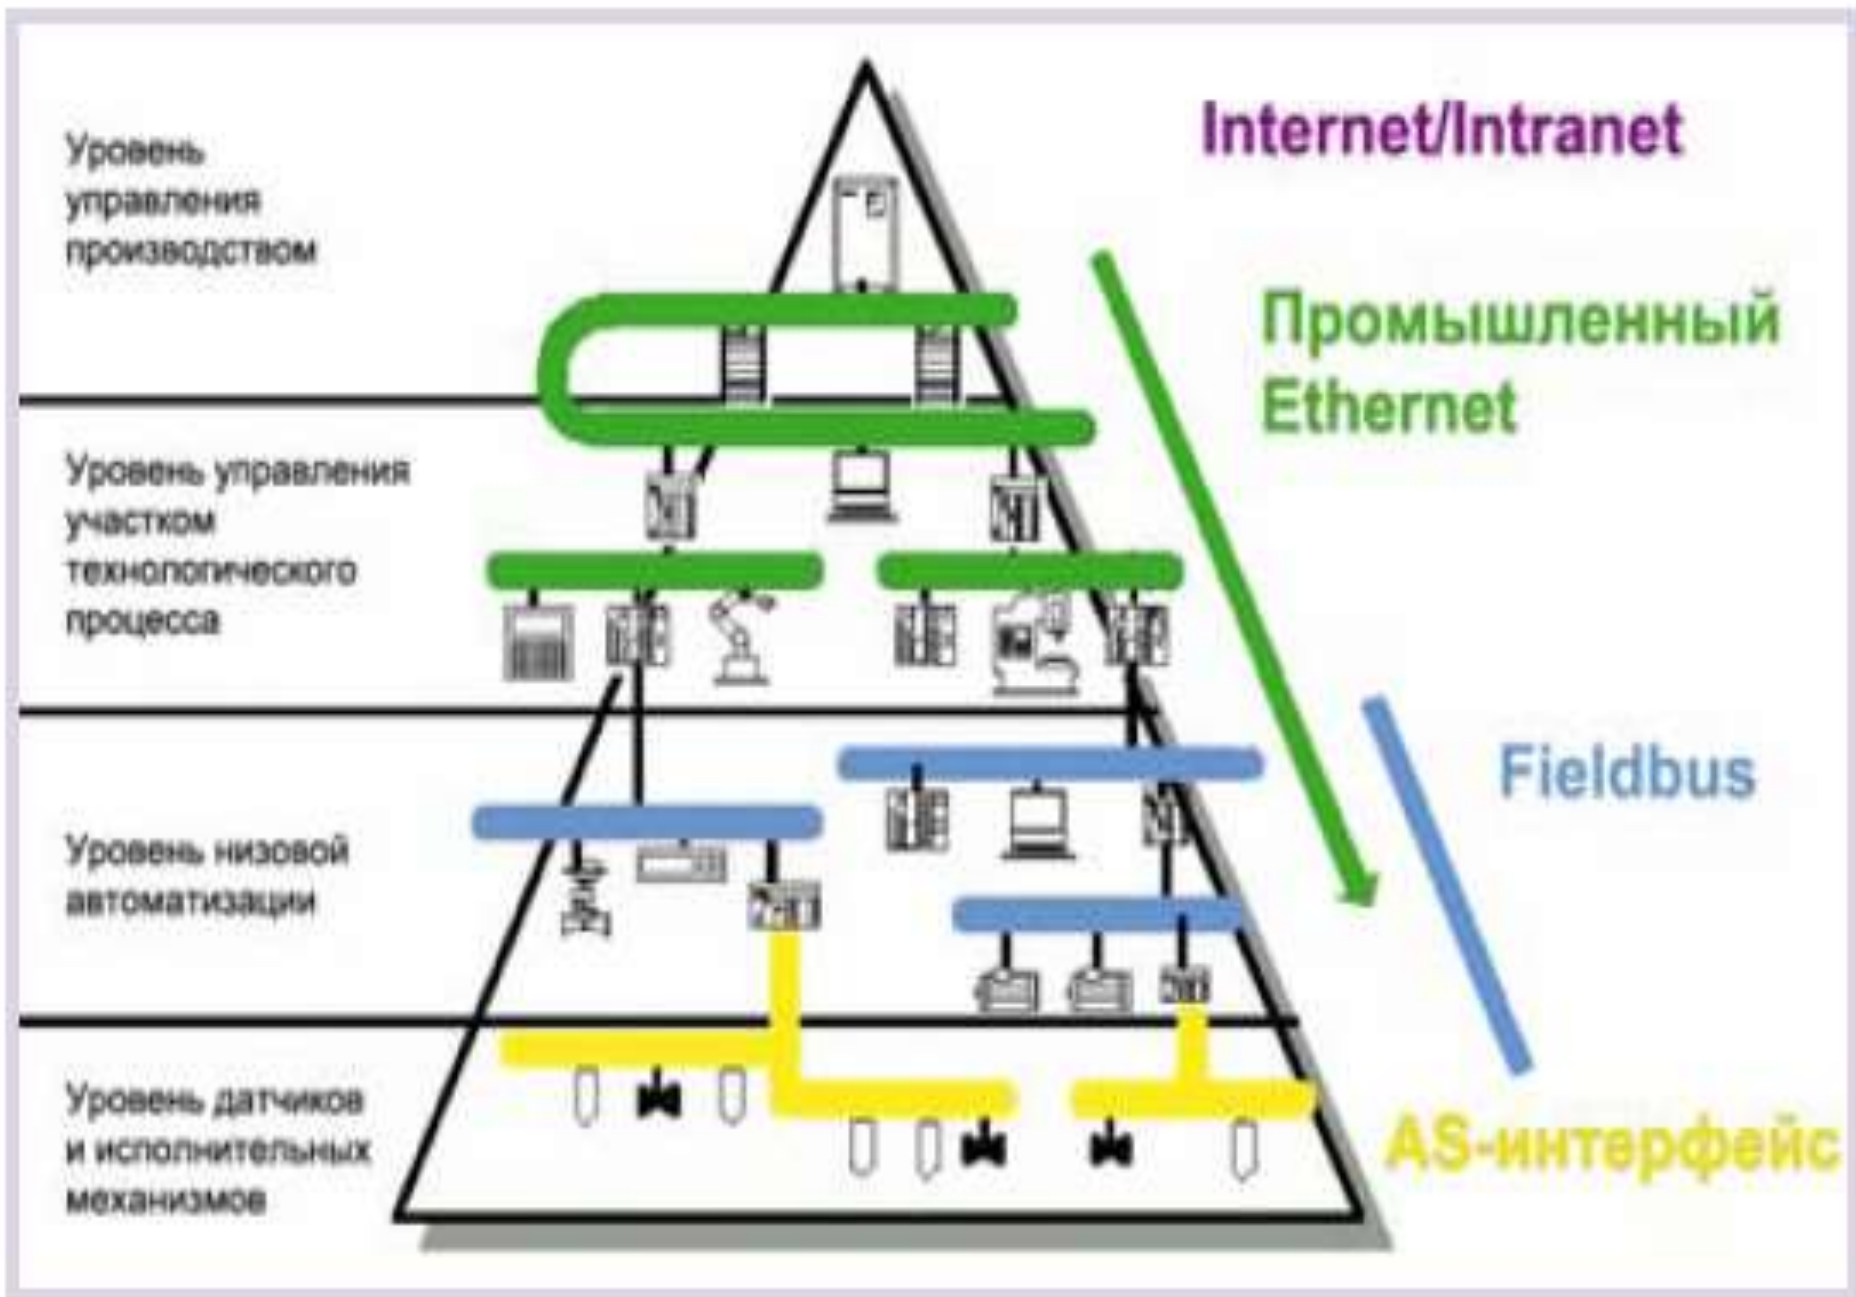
Уровень управления производством

Internet/Intranet

Промышленный Ethernet

Уровень управления участком технологического процесса

Fieldbus

Уровень низовой автоматизации

Уровень датчиков и исполнительных механизмов

AS-интерфейс